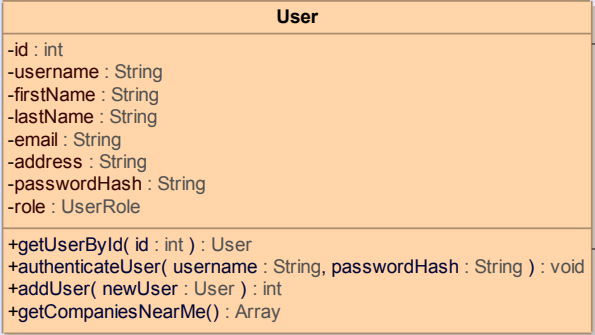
User

-id : int
-username : String
-firstName : String
-lastName : String
-email : String
-address : String
-passwordHash : String
-role : UserRole

+getUserById( id : int ) : User
+authenticateUser( username : String, passwordHash : String ) : void
+addUser( newUser : User ) : int
+getCompaniesNearMe() : Array